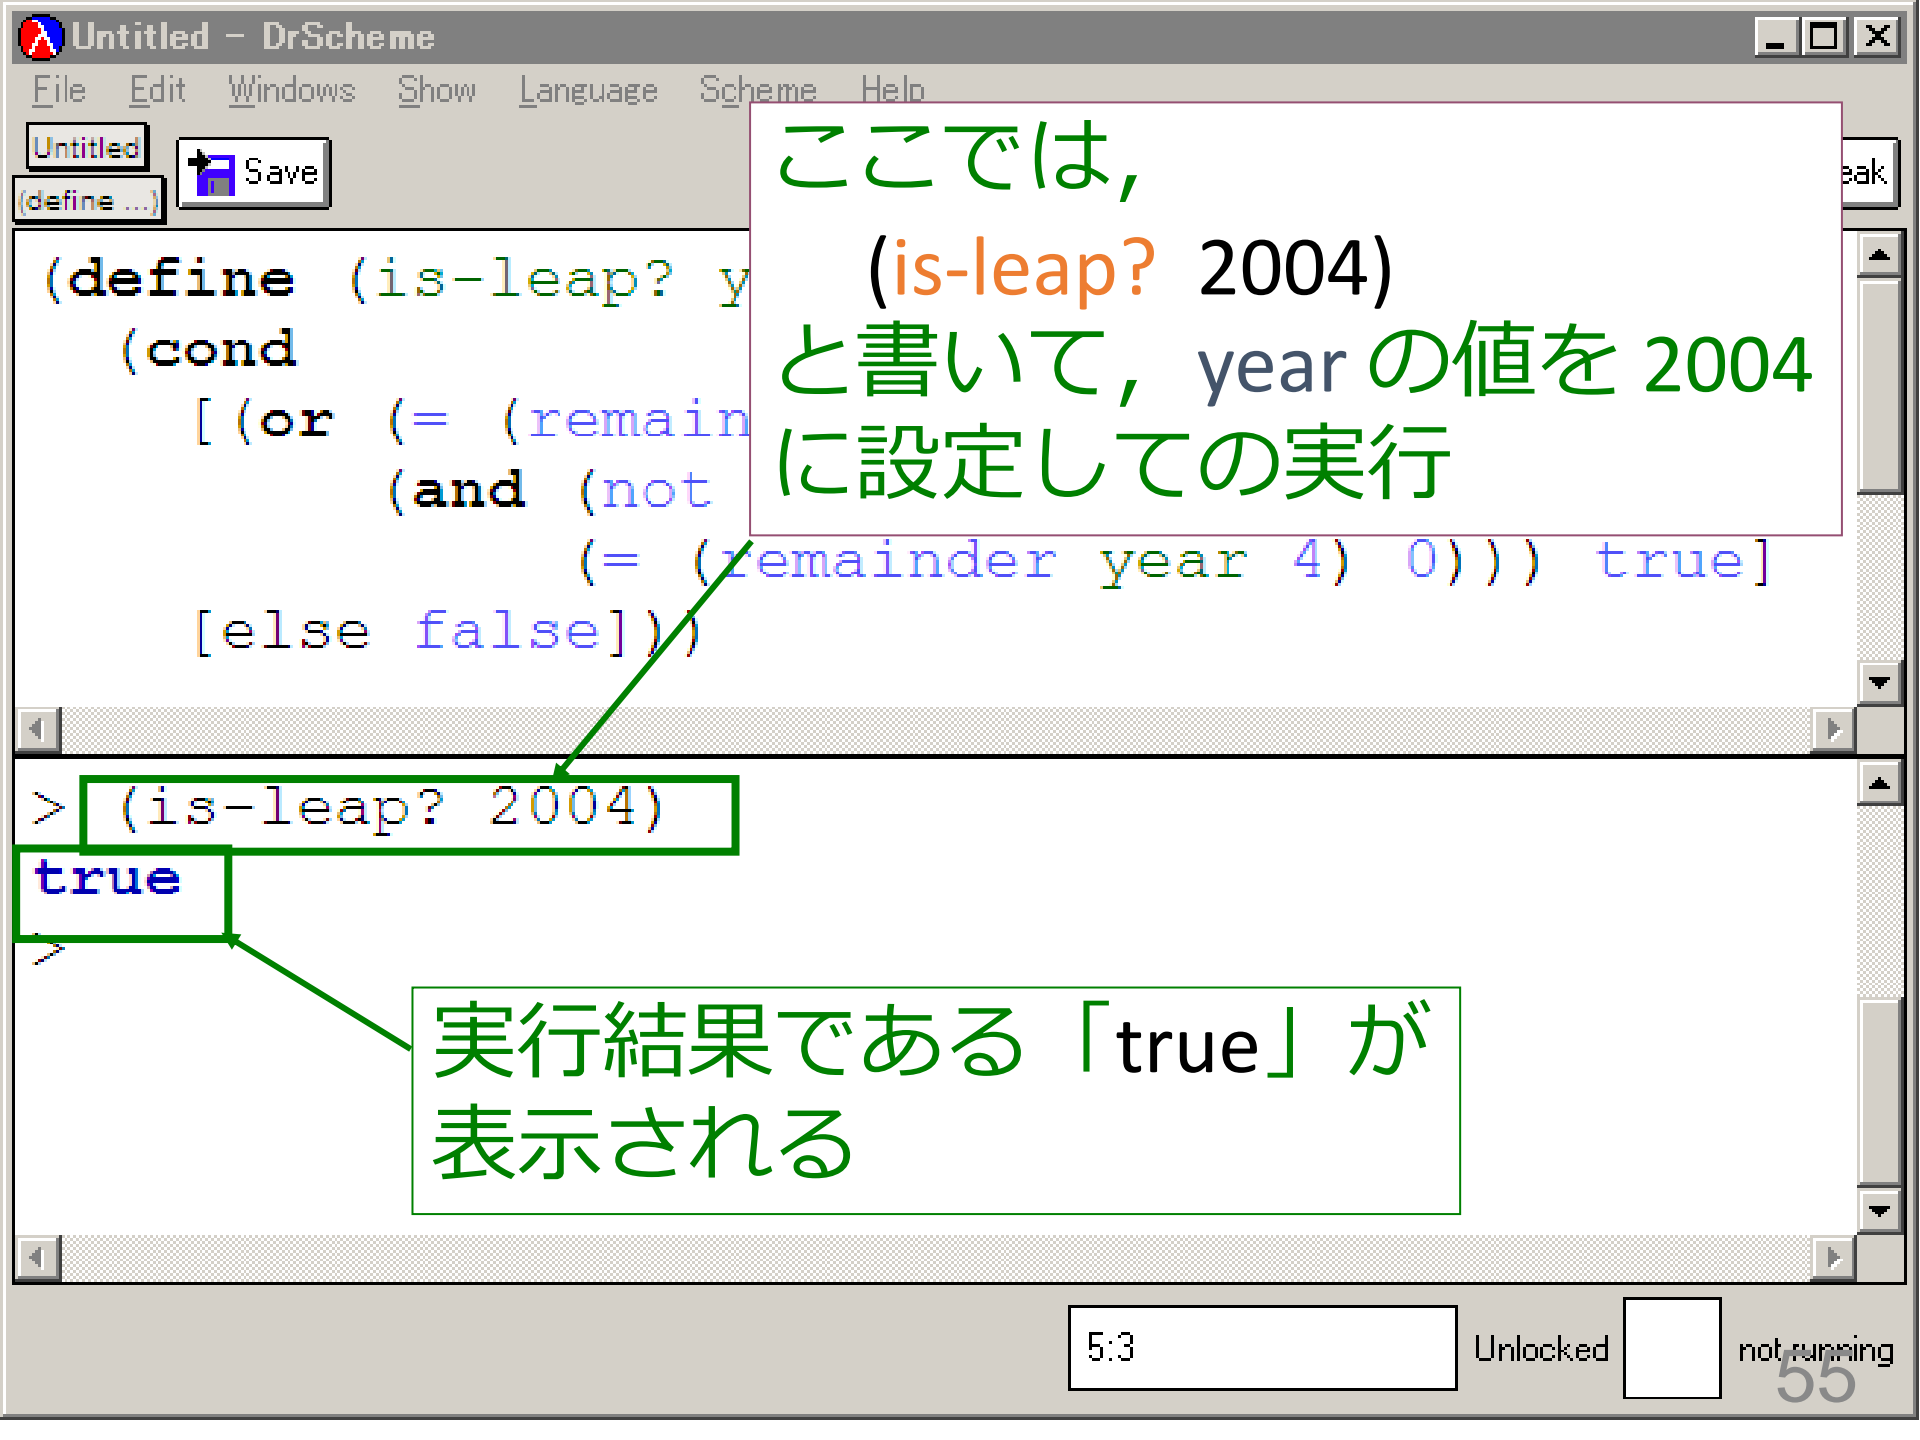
Untitled - DrScheme

File Edit Windows Show Language Scheme Help

Untitled
(define ...)
Save
eak

(define (is-leap? y
(cond
[(or (= (remain
(and (not
(= (remainder year 4) 0))) true]
[else false]))

ここでは，
(is-leap? 2004)
と書いて，year の値を 2004 に設定しての実行

> (is-leap? 2004)
true
>

実行結果である「true」が表示される

5:3
Unlocked
not running
55